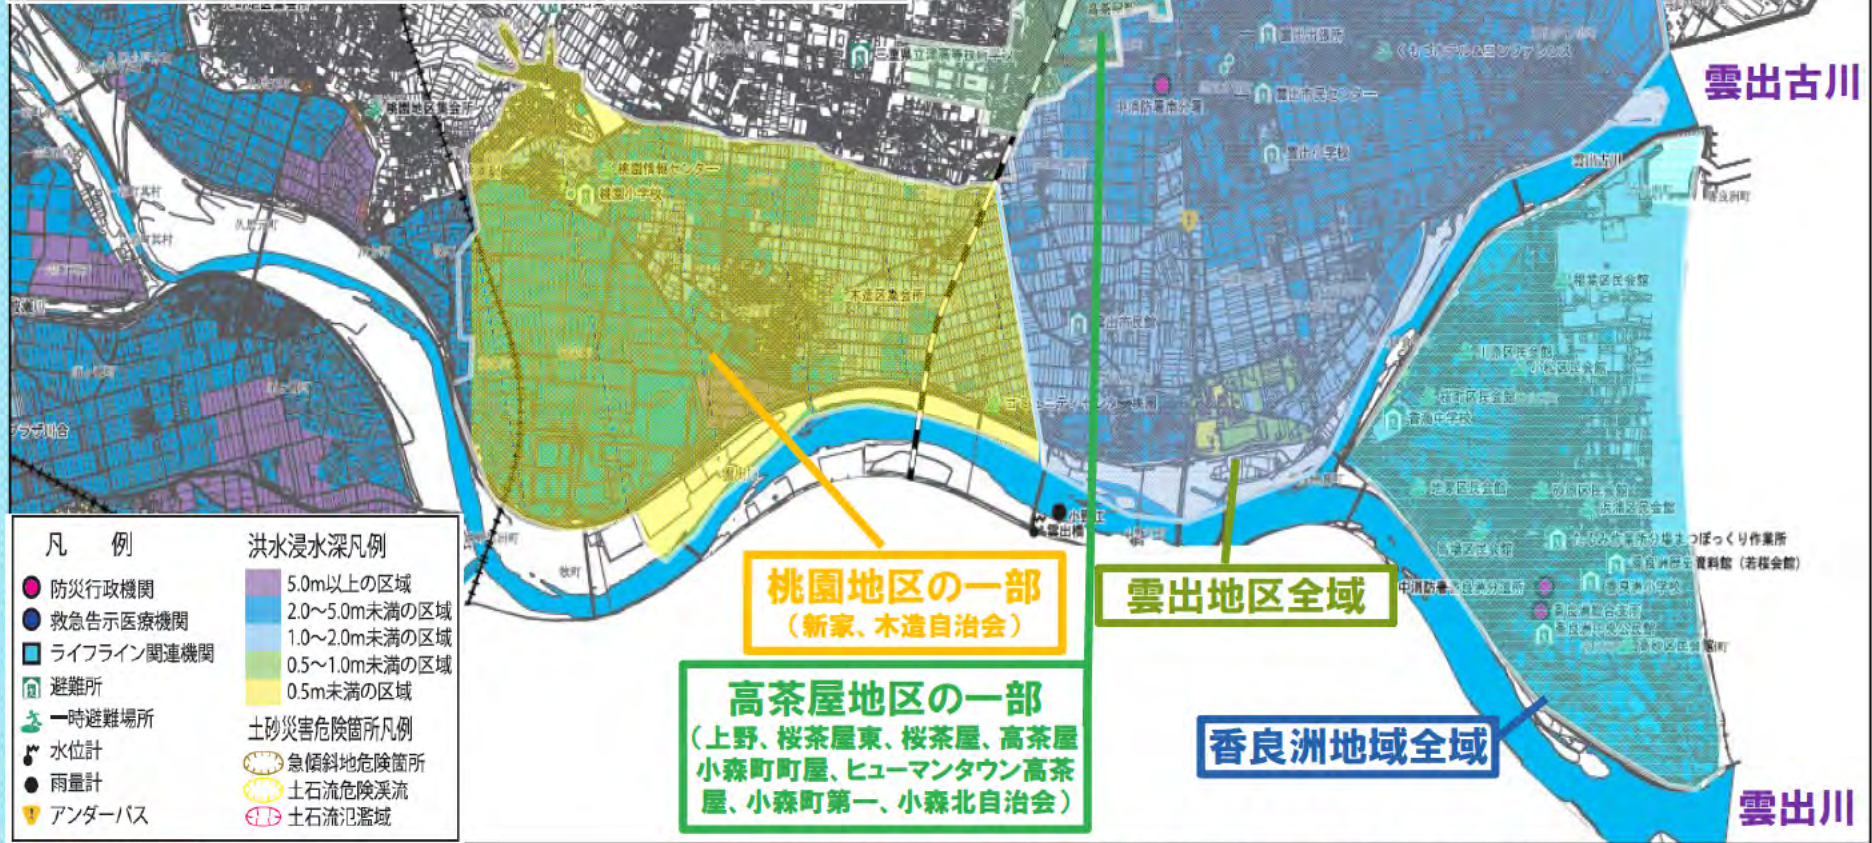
雲出古川

雲出川

桃園地区の一部
（新家、木造自治会）

雲出地区全域

高茶屋地区の一部
（上野、桜茶屋東、桜茶屋、高茶屋小森町町屋、ヒューマンタウン高茶屋、小森町第一、小森北自治会）

香良洲地域全域

凡　例
防災行政機関
救急告示医療機関
ライフライン関連機関
避難所
一時避難場所
水位計
雨量計
アンダーパス

洪水浸水深凡例
5.0m以上の区域
2.0~5.0m未満の区域
1.0~2.0m未満の区域
0.5~1.0m未満の区域
0.5m未満の区域

土砂災害危険箇所凡例
急傾斜地危険箇所
土石流危険渓流
土石流氾濫域

桃園情報センター
桃園小学校
木造区集会所
中消防署中分署
雲出市民センター
雲出小学校
雲出古川
雲出市民館
コミュニティセンター
小野江
雲出橋
牧町
香良洲中学校
香良洲総合支所
香良洲小学校
香良洲公民館
中消防署香良洲分署